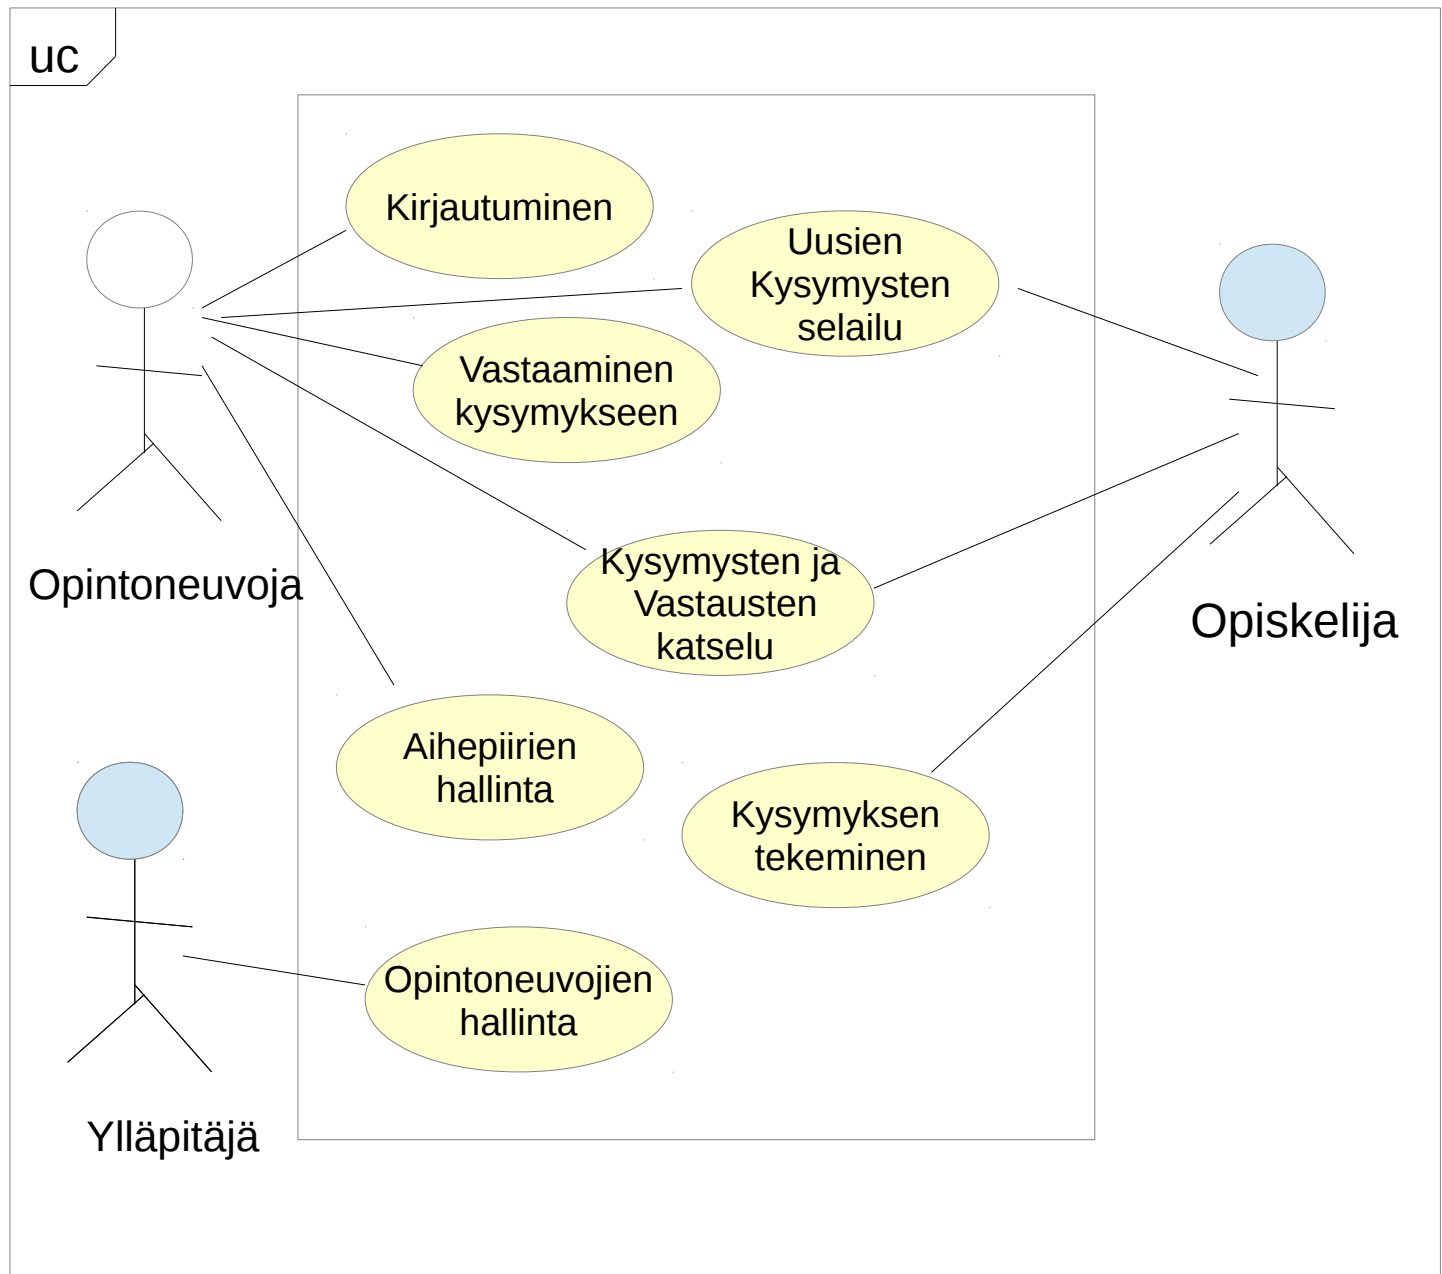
uc

Kirjautuminen

Uusien Kysymysten selailu

Vastaaminen kysymykseen

Kysymysten ja Vastausten katselu

Aihepiirien hallinta

Kysymyksen tekeminen

Opintoneuvojien hallinta

Opintoneuvoja

Opiskelija

Ylläpitäjä